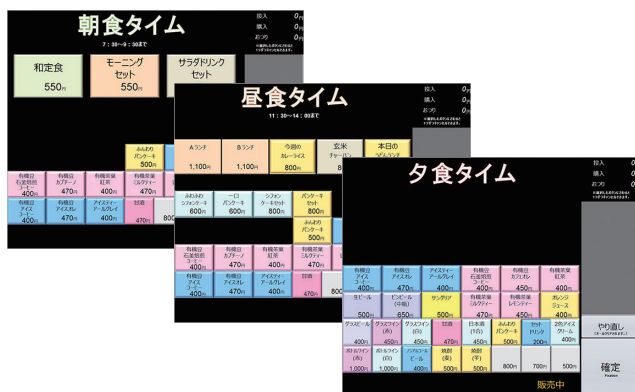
朝食タイム
7：30〜9：30まで
投入 0円
購入 0円
おつり 0円

和定食 550円
モーニングセット 550円
サラダドリンクセット

ふわふわパンケーキ 500円
有機豆石釜焙煎コーヒー 400円
有機豆カプチーノ 470円
有機栽培紅茶 400円
有機栽培ミルクティー 470円
有機豆アイスコーヒー 400円
有機豆アイスオレ 470円
アイスティーアールグレイ 400円
甘酒 470円

昼食タイム
11：30〜14：00まで
投入 0円
購入 0円
おつり 0円

Aランチ 1,100円
Bランチ 1,100円
今週のカレーライス 800円
玄米チャーハン
本日のパスタランチ

ふわふわのシフォンケーキ 600円
一口パンケーキ 600円
シフォンケーキセット 800円
パンケーキセット 800円
有機豆石釜焙煎コーヒー 400円
有機豆カプチーノ 470円
有機栽培紅茶 400円
有機栽培ミルクティー 470円
有機豆アイスコーヒー 400円
有機豆アイスオレ 470円
アイスティーアールグレイ 400円
甘酒 470円

夕食タイム
投入 0円
購入 0円
おつり 0円

有機豆アイスコーヒー 400円
有機豆アイスオレ 470円
アイスティーアールグレイ 400円
有機栽培紅茶 450円
有機栽培カプチーノ 450円
有機栽培紅茶 450円
生ビール 500円
ピンビール(中瓶) 650円
サングリア 500円
有機栽培ミルクティー 450円
有機栽培レモンティー 450円
オレンジジュース 400円
グラスビール 450円
グラスワイン(白) 450円
グラスワイン(赤) 450円
甘酒 500円
日本酒(冷) 450円
ふわふわパンケーキ 450円
セットドリンク 200円
2色アイスクリーム 400円
ボトルワイン(赤) 1,000円
ボトルワイン(白) 1,000円
ノンアルコールビール 400円
焼酎(麦) 400円
焼酎(芋) 800円
800円
700円
800円
やり直し
確定
販売中